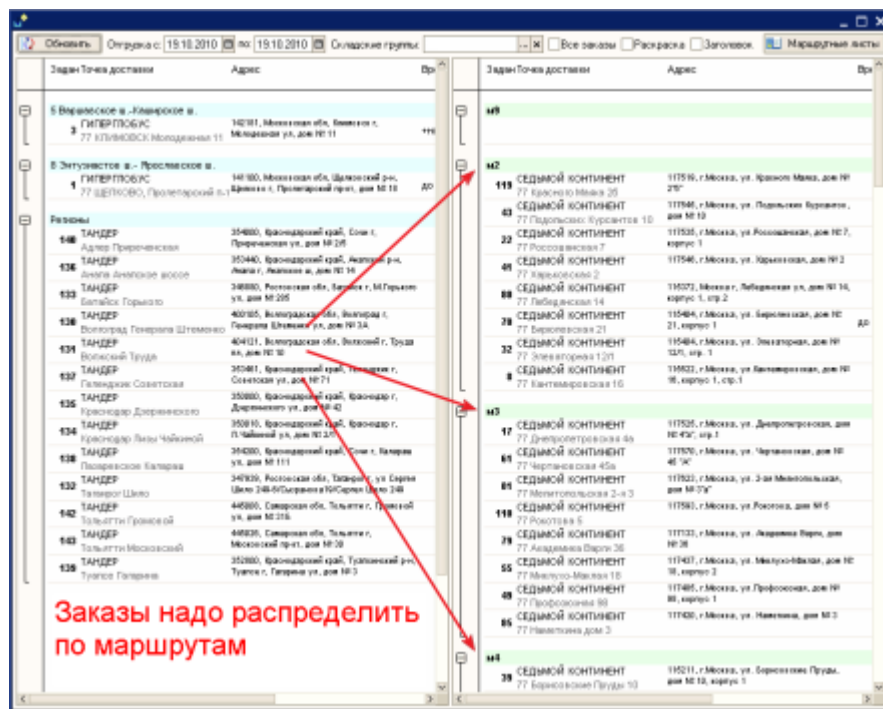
Обновить Отгрузка с: 19.10.2010 по: 19.10.2010 Складские группы: Все заказы Раскраска Заголовок Маршрутные листы

| Задан | Точка доставки | Адрес | Вр |
|---|---|---|---|
| 5 Варшавское ш.-Каширское ш. | | | |
| 3 | ГИПЕРГЛОБУС 77 КЛИМОВСК Молодежная 11 | 142181, Московская обл, Климовск г, Молодежная ул, дом № 11 | |
| 8 Энтузиастов ш.- Ярославское ш. | | | |
| 1 | ГИПЕРГЛОБУС 77 ЩЕЛКОВО, Пролетарский п-т | 141100, Московская обл, Щелковский р-н, Щелково г, Пролетарский прот, дом № 18 | |
| Регионы | | | |
| 140 | ТАНДЕР Адлер Прирченская | 354000, Краснодарский край, Сочи г, Прирченская ул, дом № 2/8 | |
| 136 | ТАНДЕР Анапа Анапское шоссе | 353440, Краснодарский край, Анапский р-н, Анапа г, Анапское ш, дом № 14 | |
| 133 | ТАНДЕР Батайск Горького | 346880, Ростовская обл, Батайск г, М.Горького ул, дом № 295 | |
| 130 | ТАНДЕР Волгоград Генерала Штеменко | 400105, Волгоградская обл, Волгоград г, Генерала Штеменко ул, дом № 3А | |
| 131 | ТАНДЕР Волжский Труда | 404121, Волгоградская обл, Волжский г, Труда ул, дом № 10 | |
| 137 | ТАНДЕР Геленджик Советская | 353461, Краснодарский край, Геленджик г, Советская ул, дом № 71 | |
| 135 | ТАНДЕР Краснодар Дзержинского | 350000, Краснодарский край, Краснодар г, Дзержинского ул, дом № 42 | |
| 134 | ТАНДЕР Краснодар Лизы Чайкиной | 350010, Краснодарский край, Краснодар г, Л.Чайкиной ул, дом № 2/1 | |
| 138 | ТАНДЕР Пасаревское Калараш | 354000, Краснодарский край, Сочи г, Калараш ул, дом № 111 | |
| 132 | ТАНДЕР Таганрог Шило | 347939, Ростовская обл, Таганрог г, ул Сергея Шило 248-б/Сызранова Ю/Сергея Шило 248 | |
| 142 | ТАНДЕР Тольятти Громовой | 445000, Самарская обл, Тольятти г, Громовой ул, дом № 21Б | |
| 143 | ТАНДЕР Тольятти Московский | 445030, Самарская обл, Тольятти г, Московский пр-кт, дом № 39 | |
| 139 | ТАНДЕР Туапсе Гагарина | 352800, Краснодарский край, Туапсинский р-н, Туапсе г, Гагарина ул, дом № 3 | |

Заказы надо распределить по маршрутам

| Задан | Точка доставки | Адрес | Вр |
|---|---|---|---|
| м9 | | | |
| м2 | | | |
| 119 | СЕДЬМОЙ КОНТИНЕНТ 77 Красного Маяка 26 | 117519, г.Москва, ул. Красного Маяка, дом № 26 | |
| 43 | СЕДЬМОЙ КОНТИНЕНТ 77 Подольских Курсантов 10 | 117546, г.Москва, ул. Подольских Курсантов, дом № 10 | |
| 22 | СЕДЬМОЙ КОНТИНЕНТ 77 Россошанская 7 | 117535, г.Москва, ул. Россошанская, дом № 7, корпус 1 | |
| 41 | СЕДЬМОЙ КОНТИНЕНТ 77 Харьковская 2 | 117546, г.Москва, ул. Харьковская, дом № 2 | |
| 80 | СЕДЬМОЙ КОНТИНЕНТ 77 Лебедянская 14 | 115372, Москва, ул. Лебедянская ул, дом № 14, корпус 1, стр.2 | |
| 78 | СЕДЬМОЙ КОНТИНЕНТ 77 Бирюлевская 21 | 115404, г.Москва, ул. Бирюлевская, дом № 21, корпус 1 | |
| 32 | СЕДЬМОЙ КОНТИНЕНТ 77 Элеваторная 12/1 | 115404, г.Москва, ул. Элеваторная, дом № 12/1, стр. 1 | |
| 8 | СЕДЬМОЙ КОНТИНЕНТ 77 Кантемировская 16 | 115522, г.Москва, ул. Кантемировская, дом № 16, корпус 1, стр.1 | |
| м3 | | | |
| 17 | СЕДЬМОЙ КОНТИНЕНТ 77 Днепропетровская 4а | 117525, г.Москва, ул. Днепропетровская, дом № 4"А", стр.1 | |
| 61 | СЕДЬМОЙ КОНТИНЕНТ 77 Чертановская 45а | 117570, г.Москва, ул. Чертановская, дом № 45 "А" | |
| 81 | СЕДЬМОЙ КОНТИНЕНТ 77 Мелитопольская 2-я 3 | 117623, г.Москва, ул. 2-ая Мелитопольская, дом № 3"а" | |
| 110 | СЕДЬМОЙ КОНТИНЕНТ 77 Рокотова 5 | 117593, г.Москва, ул. Рокотова, дом № 5 | |
| 79 | СЕДЬМОЙ КОНТИНЕНТ 77 Академика Варги 36 | 117133, г.Москва, ул. Академика Варги, дом № 36 | |
| 55 | СЕДЬМОЙ КОНТИНЕНТ 77 Миклухо-Маклая 18 | 117437, г.Москва, ул. Миклухо-Маклая, дом № 18, корпус 2 | |
| 49 | СЕДЬМОЙ КОНТИНЕНТ 77 Профсоюзная 98 | 117485, г.Москва, ул.Профсоюзная, дом № 98, корпус 1 | |
| 85 | СЕДЬМОЙ КОНТИНЕНТ 77 Намёткина дом 3 | 117420, г.Москва, ул. Намёткина, дом № 3 | |
| м4 | | | |
| 39 | СЕДЬМОЙ КОНТИНЕНТ 77 Борисовские Пруды 10 | 115211, г.Москва, ул. Борисовские Пруды, дом № 10, корпус 1 | |